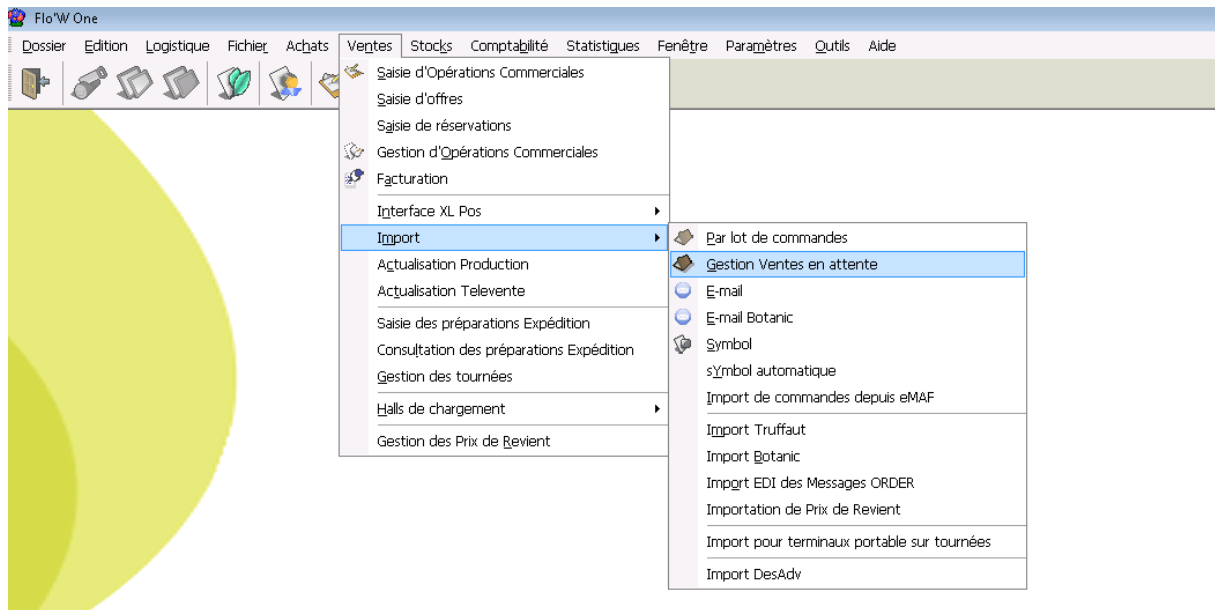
Flo'W One

Dossier Edition Logistique Fichier Achats Ventes Stocks Comptabilité Statistiques Fenêtre Paramètres Outils Aide

Saisie d'Opérations Commerciales
Saisie d'offres
Saisie de réservations
Gestion d'Opérations Commerciales
Facturation
Interface XL Pos
Import
Actualisation Production
Actualisation Televente
Saisie des préparations Expédition
Consultation des préparations Expédition
Gestion des tournées
Halls de chargement
Gestion des Prix de Revient

Par lot de commandes
Gestion Ventes en attente
E-mail
E-mail Botanic
Symbol
sYmbol automatique
Import de commandes depuis eMAF
Import Truffaut
Import Botanic
Import EDI des Messages ORDER
Importation de Prix de Revient
Import pour terminaux portable sur tournées
Import DesAdv